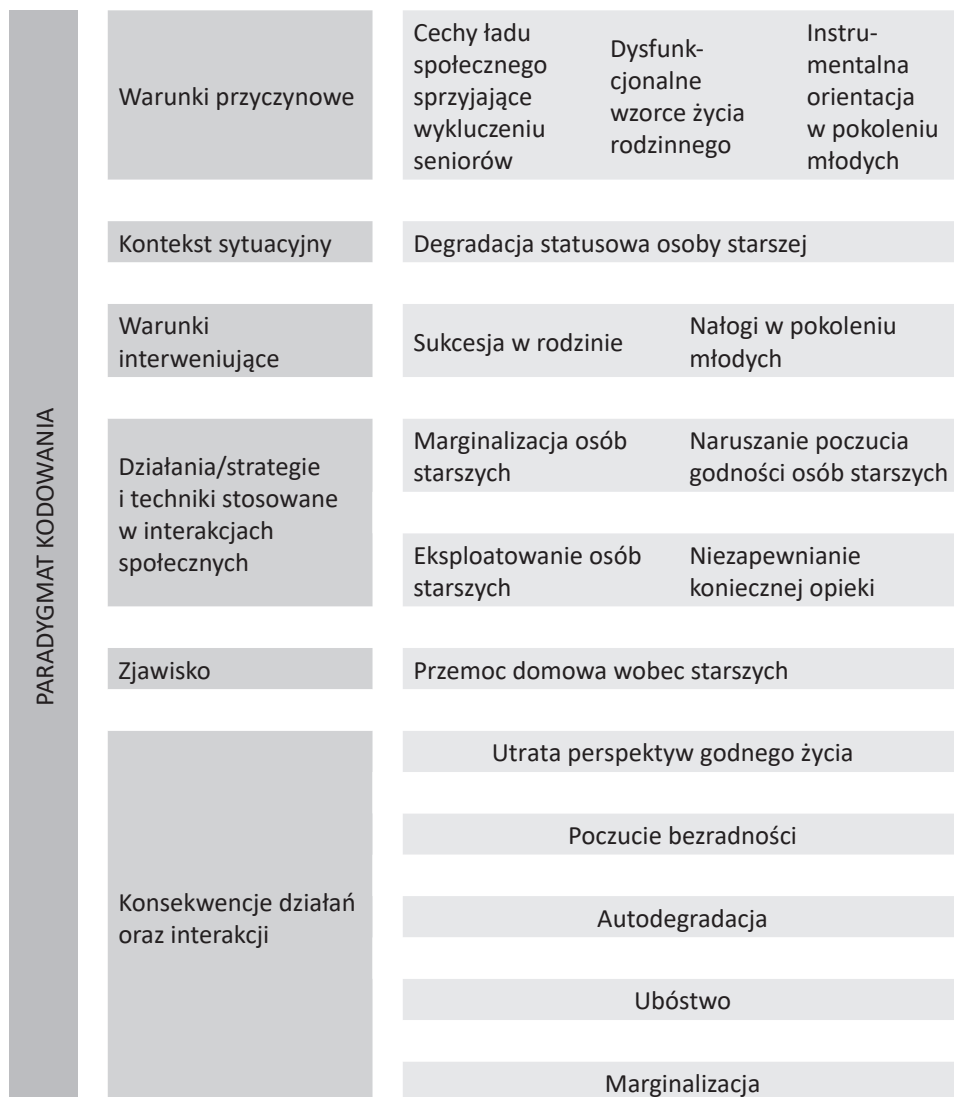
PARADYGMAT KODOWANIA

Warunki przyczynowe

Cechy ładu społecznego sprzyjające wykluczeniu seniorów

Dysfunkcjonalne wzorce życia rodzinnego

Instrumentalna orientacja w pokoleniu młodych

Kontekst sytuacyjny

Degradacja statusowa osoby starszej

Warunki interweniujące

Sukcesja w rodzinie

Nałogi w pokoleniu młodych

Działania/strategie i techniki stosowane w interakcjach społecznych

Marginalizacja osób starszych

Naruszanie poczucia godności osób starszych

Eksploatowanie osób starszych

Niezapewnianie koniecznej opieki

Zjawisko

Przemoc domowa wobec starszych

Konsekwencje działań oraz interakcji

Utrata perspektyw godnego życia

Poczucie bezradności

Autodegradacja

Ubóstwo

Marginalizacja